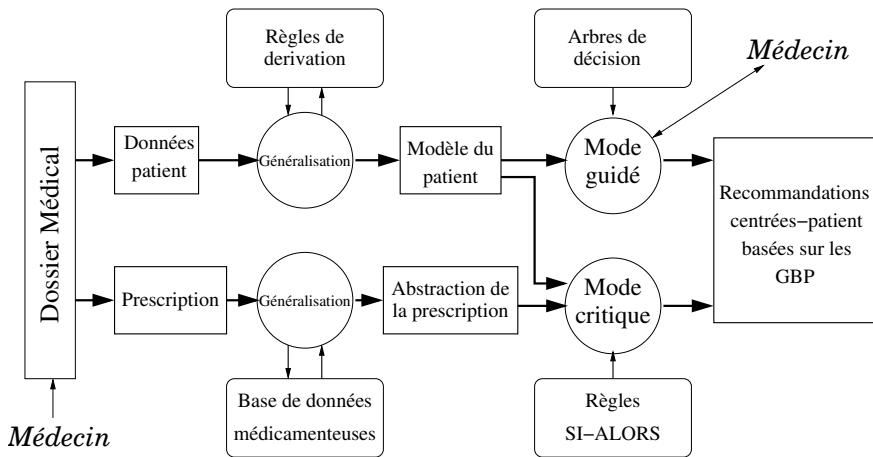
Règles de derivation

Arbres de décision

Médecin

Dossier Médical

Données patient

Généralisation

Modèle du patient

Mode guidé

Recommandations centrées−patient basées sur les GBP

Prescription

Généralisation

Abstraction de la prescription

Mode critique

Base de données médicamenteuses

Règles SI−ALORS

Médecin